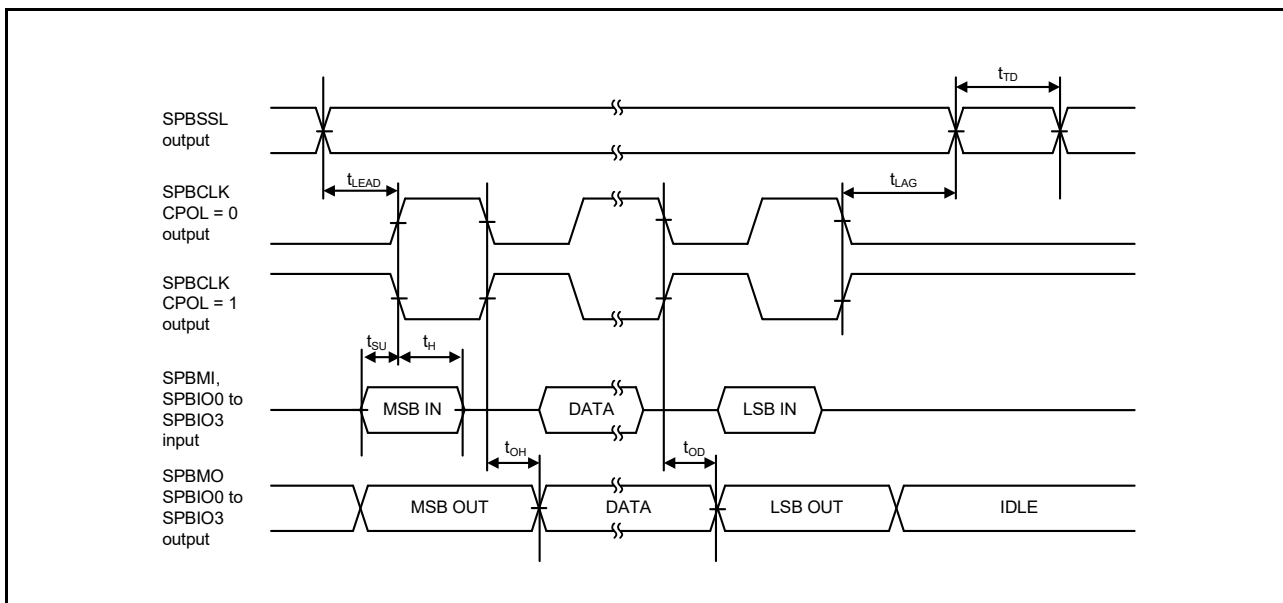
$t_{TD}$

SPBSSL output

$t_{LEAD}$

$t_{LAG}$

SPBCLK CPOL = 0 output

SPBCLK CPOL = 1 output

$t_{SU}$

$t_{H}$

SPBMI, SPBIO0 to SPBIO3 input

MSB IN

DATA

LSB IN

$t_{OH}$

$t_{OD}$

SPBMO SPBIO0 to SPBIO3 output

MSB OUT

DATA

LSB OUT

IDLE